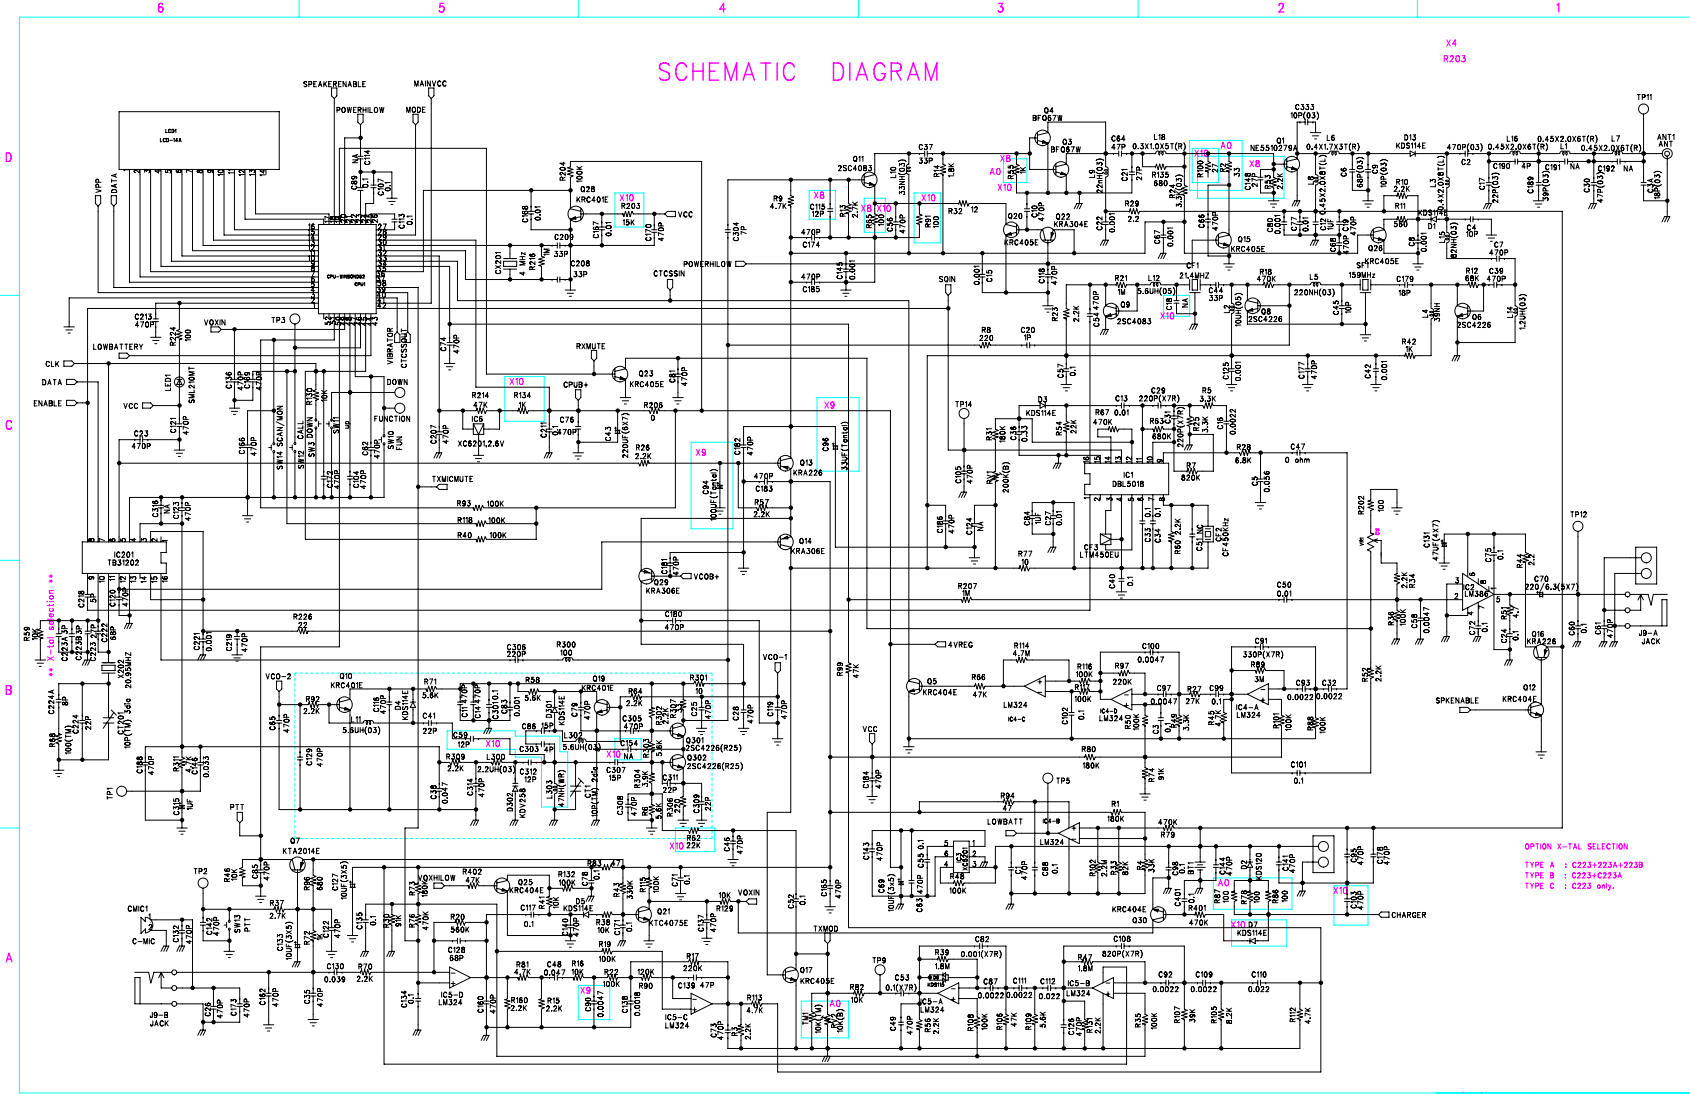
6 5 4 3 2 1

SCHEMATIC DIAGRAM

X4
R203

D
C
B
A

LCD1
LCD-14A

SPEAKERENABLE
MAINVCC
POWERHILOW
MODE
VPP
DATA

CPU1

Q28
KRC401E
R204
100K
C168
0.01
X10
R203
15K
VCC
C170
470P
CX201
4 MHz
C209
33P
C208
33P
C304
7P
POWERHILOW
CTCSSIN

Q4
BF067W
Q3
BF067W
Q11
2SC4083
C37
33P
L10
33NH(03)
R14
1.8K
C64
47P
L18
0.3X1.0X5T(R)
X10
A0
X8
NE5510279A
Q1
C333
10P(03)
L6
0.4X1.7X3T(R)
D13
KDS114E
470P(03)
L16
0.45X2.0X6T(R)
0.45X2.0X6T(R)
L7
0.45X2.0X6T(R)
ANT1
ANT
TP11
R135
680
R29
2.2
R11
560
R10
2.2K
Q15
KRC405E
Q20
KRC405E
Q22
KRA304E
Q26
KRC405E
R9
4.7K
X8
C115
12P
R91
100
R32
12
470P
C174
C185
C145
0.001
C15
0.001

SQIN
CF1
21.4MHZ
C44
33P
R18
470K
L5
220NH(03)
159MHz
C179
18P
R12
68K
C39
470P
L14
1.2UH(03)
R21
1M
L12
5.6UH(05)
C18
NA
X10
Q9
2SC4083
Q8
2SC4226
Q6
2SC4226
L4
39NH
R8
220
C20
1P
R42
C213
470P
R274
100
VOXIN
TP3
LOWBATTERY
CLK
DATA
ENABLE
VCC
LED1
SML210MT
C23
470P
VIBRATOR
CTCSSOUT
DOWN
FUNCTION
RXMUTE
Q23
KRC405E
C81
470P
CPUB+
X10
R214
47K
R134
1K
IC6
XC6201,2.6V
C76
470P
C43
220UF(6X7)
R205
0
R26
2.2K
X9
C96
33UF(tantal)
Q13
KRA226
C183
470P
C182
470P
X9
C94
10UF(tantal)
R57
2.2K
Q14
KRA306E
TXMICMUTE
R93 100K
R118 100K
R40 100K
IC201
TB31202
Q29
KRA306E
C181
470P
VCOB+
TP14
D3
KDS114E
C13
0.01
C29
220P(X7R)
R5
3.3K
C16
0.0022
R67
470K
R63
680K
IC1
DBL5018
R28
6.8K
C47
0 ohm
R7
820K
C5
0.056
RV1
200K(B)
CF450KHz
LTM450EU
R77
10
R207
1M
C50
0.01
R202
100
TP12
C131
470UF(4X7)
IC2
LM386
C70
220/6.3(5X7)
J9-A
JACK
Q16
KRA226
R226
22
C180
470P
X202
20.95MHz
C306
220P
R300
100
VCO-1
VCO-2
4VREG
R114
4.7M
C100
0.0047
C91
330P(X7R)
R69
3M
R97
220K
C97
0.0047
R27
27K
C99
C93
0.0022
C32
0.0022
Q10
KRC401E
R71
5.6K
R58
5.6K
Q19
KRC401E
R64
2.2K
R301
10
Q5
KRC404E
R66
47K
LM324
IC4-C
IC4-D
LM324
IC4-A
LM324
SPKENABLE
Q12
KRC404E
5.6UH(03)
L302
5.6UH(03)
X10
X10
C154
NA
Q301
2SC4226(R25)
Q302
2SC4226(R25)
R309
2.2K
L300
2.2UH(03)
C312
12P
D302
KDV258
L303
47NH(WR)
X10
R62
22K
VCC
R80
180K
TP1
PTT
TP5
LOWBATT
R94
R1
180K
LM324
470K
R79
OPTION X-TAL SELECTION
TYPE A : C223+223A+223B
TYPE B : C223+C223A
TYPE C : C223 only.
** X-tal selection **
Q7
KTA2014E
TP2
VOXHILOW
R402
47K
Q25
KRC404E
R132
100K
R83
47
Q21
KTC4075E
R129
10K
VOXIN
CMIC1
C-MIC
SW13
PTT
R20
560K
C128
68P
IC5-D
LM324
TXMOD
Q17
KRC405E
TP9
C53
0.1(X7R)
R39
1.8M
C82
0.001(X7R)
IC5-A
LM324
C108
820P(X7R)
R47
1.8M
IC5-B
LM324
C92
0.0022
C109
0.0022
C110
0.022
R17
220K
C139 47P
IC5-C
LM324
R113
4.7K
R82
10K
J9-B
JACK
C130
0.039
R70
2.2K
R81
4.7K
C48
0.047
R16
10K
R22
100K
R19
100K
X9
KRC404E
Q30
R401
470K
X10 D7
KDS114E
CHARGER
X10
A0
D2
KDS120
R112
4.7K
R105
8.2K
R107
39K